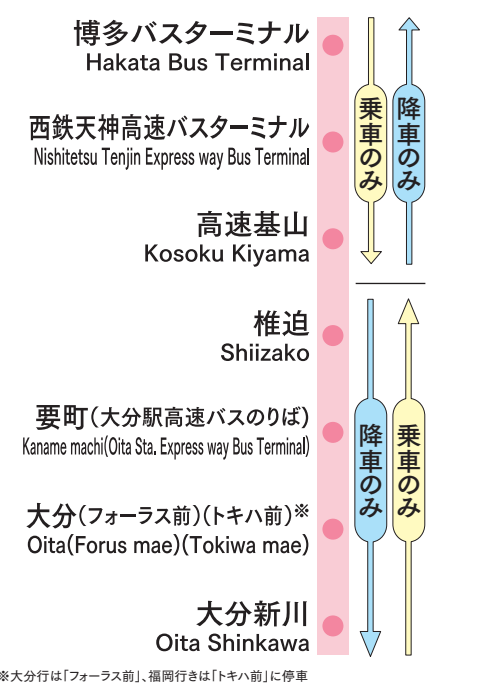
博多バスターミナル
Hakata Bus Terminal

西鉄天神高速バスターミナル
Nishitetsu Tenjin Express way Bus Terminal

高速基山
Kosoku Kiyama

椎迫
Shiizako

要町（大分駅高速バスのりば）
Kaname machi(Oita Sta. Express way Bus Terminal)

大分（フォーラス前）（トキハ前）※
Oita(Forus mae)(Tokiwa mae)

大分新川
Oita Shinkawa

乗車のみ

降車のみ

降車のみ

乗車のみ

※大分行は「フォーラス前」、福岡行きは「トキハ前」に停車